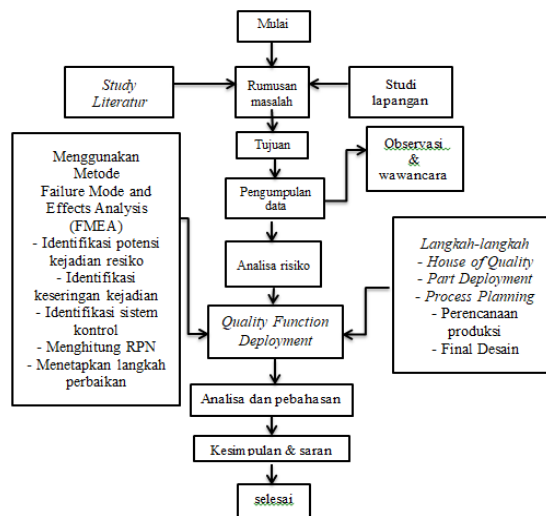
Mulai

Study Literatur

Rumusan masalah

Studi lapangan

Tujuan

Observasi & wawancara

Menggunakan Metode Failure Mode and Effects Analysis (FMEA)
- Identifikasi potensi kejadian resiko
- Identifikasi keseringan kejadian
- Identifikasi sistem kontrol
- Menghitung RPN
- Menetapkan langkah perbaikan

Pengumpulan data

Analisa risiko

Langkah-langkah
- House of Quality
- Part Deployment
- Process Planning
- Perencanaan produksi
- Final Desain

Quality Function Deployment

Analisa dan pebahasan

Kesimpulan & saran

selesai